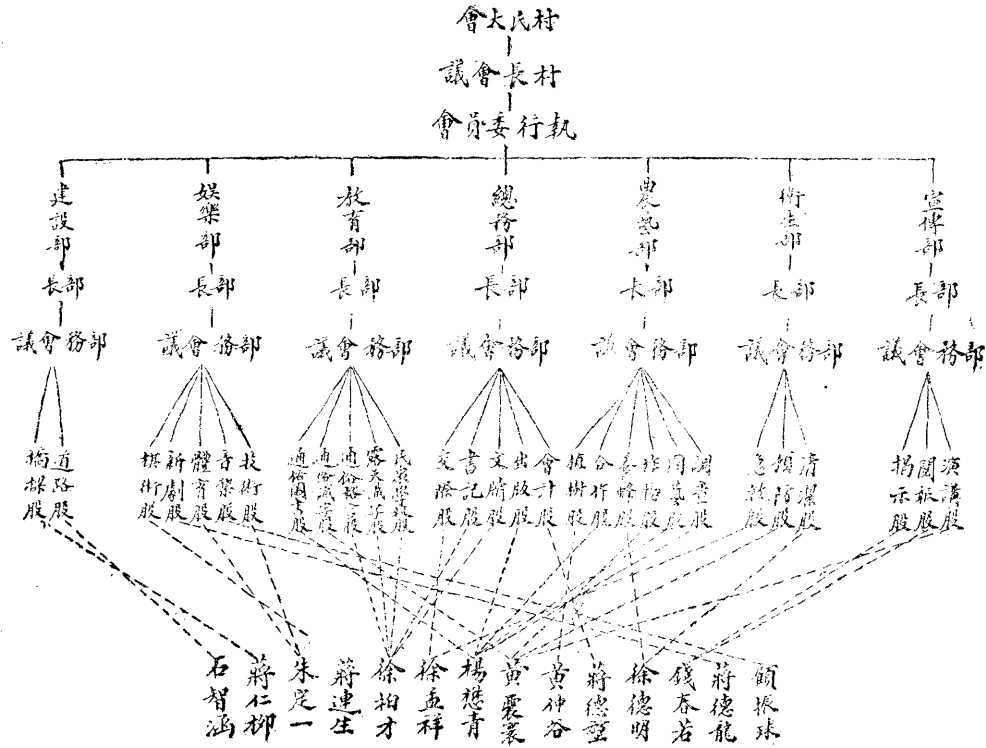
村民大會
村長會議
執行委員會

建設部
部長
部務會議
道路股
橋樑股

娛樂部
部長
部務會議
技術股
音樂股
體育股
新劇股
棋術股

教育部
部長
部務會議
民眾學校股
婦女識字股
通俗講演股
通俗圖書股
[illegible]

總務部
部長
部務會議
會計股
出版股
文牘股
書記股
交際股

農務部
部長
部務會議
調查股
改良股
推廣股
合作股
植樹股

衛生部
部長
部務會議
清潔股
預防股
急救股

宣傳部
部長
部務會議
演講股
閱報股
揭示股

石智涵
蔣仁柳
朱定一
蔣連生
徐柏才
徐孟祥
楊懋青
黃震寰
黃神谷
蔣德望
徐德明
錢春若
蔣德龍
顧振球